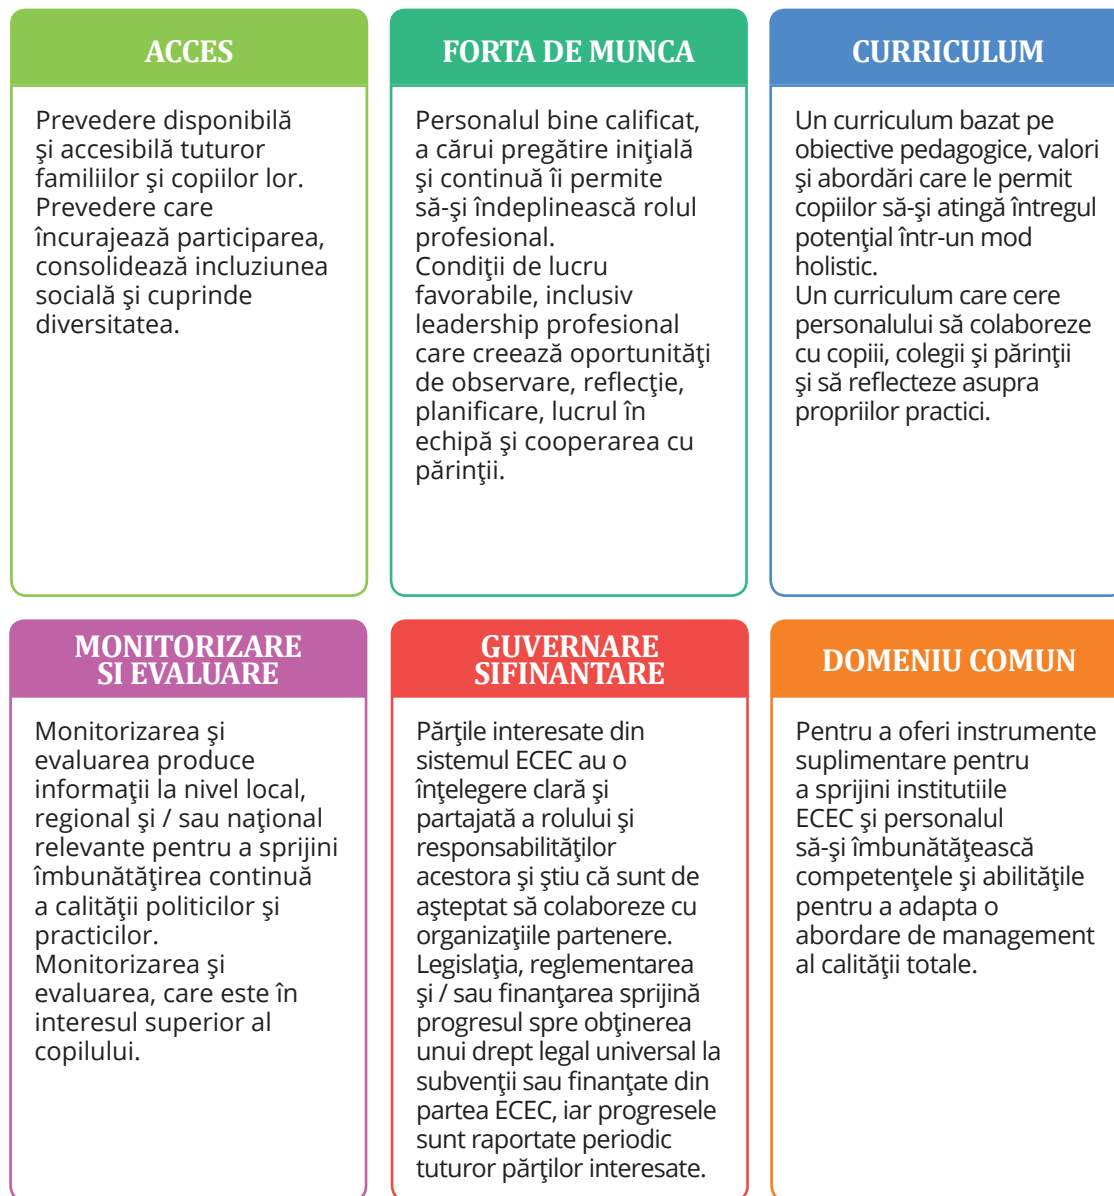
ACCES

Prevedere disponibilă şi accesibilă tuturor familiilor şi copiilor lor.
Prevedere care încurajează participarea, consolidează incluziunea socială şi cuprinde diversitatea.

FORTA DE MUNCA

Personalul bine calificat, a cărui pregătire iniţială şi continuă îi permite să-şi îndeplinească rolul profesional.
Condiţii de lucru favorabile, inclusiv leadership profesional care creează oportunităţi de observare, reflecţie, planificare, lucrul în echipă şi cooperarea cu părinţii.

CURRICULUM

Un curriculum bazat pe obiective pedagogice, valori şi abordări care le permit copiilor să-şi atingă întregul potenţial într-un mod holistic.
Un curriculum care cere personalului să colaboreze cu copiii, colegii şi părinţii şi să reflecteze asupra propriilor practici.

MONITORIZARE SI EVALUARE

Monitorizarea şi evaluarea produce informaţii la nivel local, regional şi / sau naţional relevante pentru a sprijini îmbunătăţirea continuă a calităţii politicilor şi practicilor.
Monitorizarea şi evaluarea, care este în interesul superior al copilului.

GUVERNARE SIFINANTARE

Părţile interesate din sistemul ECEC au o înţelegere clară şi partajată a rolului şi responsabilităţilor acestora şi ştiu că sunt de aşteptat să colaboreze cu organizaţiile partenere.
Legislaţia, reglementarea şi / sau finanţarea sprijină progresul spre obţinerea unui drept legal universal la subvenţii sau finanţate din partea ECEC, iar progresele sunt raportate periodic tuturor părţilor interesate.

DOMENIU COMUN

Pentru a oferi instrumente suplimentare pentru a sprijini institutiile ECEC şi personalul să-şi îmbunătăţească competenţele şi abilităţile pentru a adapta o abordare de management al calităţii totale.